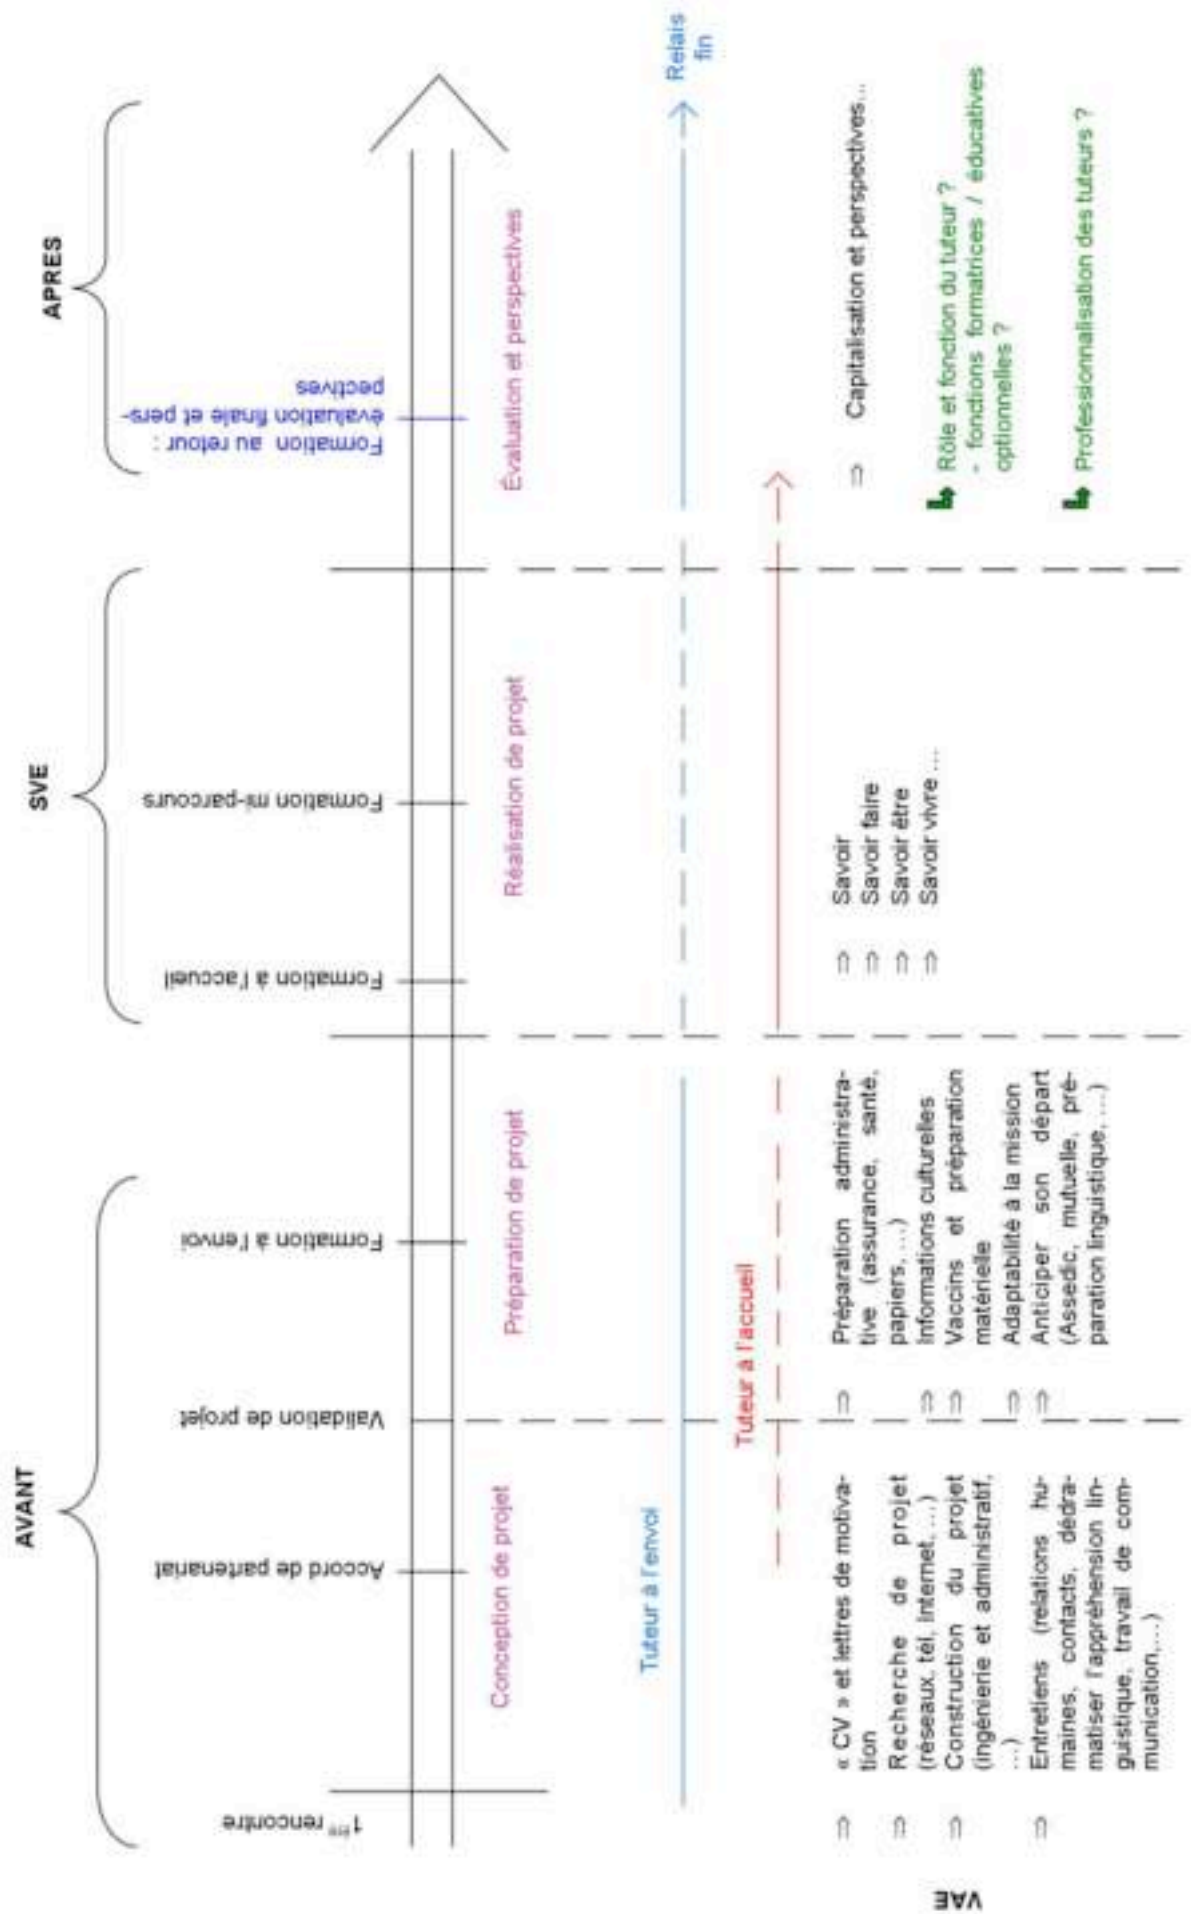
AVANT

SVE

APRES

$1^{ère}$ rencontre

Accord de partenariat

Validation de projet

Formation à l'envoi

Formation à l'accueil

Formation mi-parcours

Formation au retour : évaluation finale et perspectives

Conception de projet

Préparation de projet

Réalisation de projet

Évaluation et perspectives

Tuteur à l'envoi

Relais fin

Tuteur à l'accueil

VAE

⇨ « CV » et lettres de motivation

⇨ Recherche de projet (réseaux, tél, Internet, ...)

⇨ Construction du projet (ingénierie et administratif, ...)

⇨ Entretiens (relations humaines, contacts, dédramatiser l'appréhension linguistique, travail de communication,...)

⇨ Préparation administrative (assurance, santé, papiers, ...)

⇨ Informations culturelles

⇨ Vaccins et préparation matérielle

⇨ Adaptabilité à la mission

⇨ Anticiper son départ (Assedic, mutuelle, préparation linguistique, ...)

⇨ Savoir

⇨ Savoir faire

⇨ Savoir être

⇨ Savoir vivre ...

⇨ Capitalisation et perspectives...

Rôle et fonction du tuteur ?
- fonctions formatrices / éducatives optionnelles ?

Professionnalisation des tuteurs ?